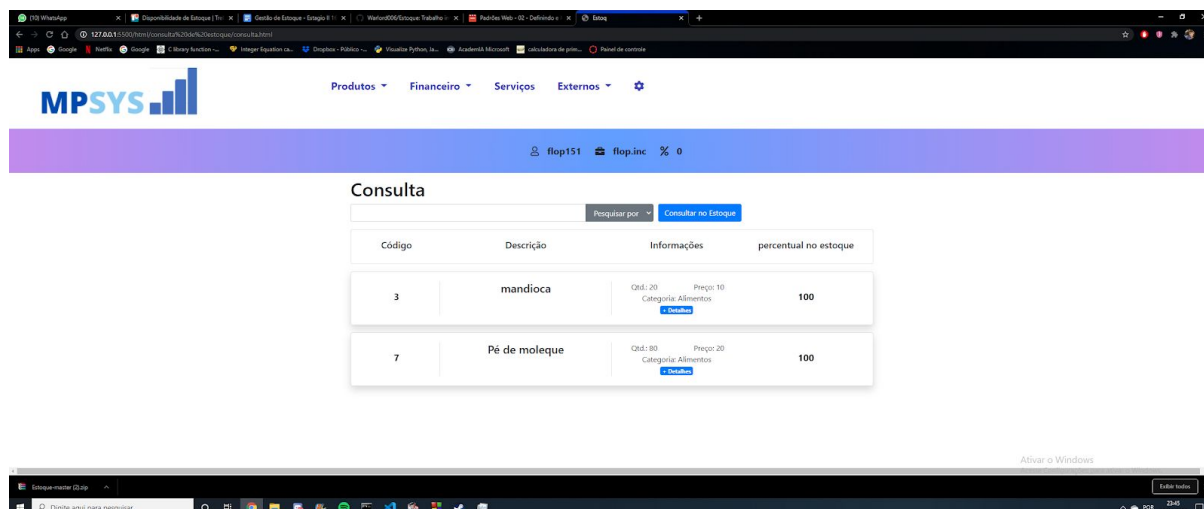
(10) WhatsApp | Disponibilidade de Estoque | Tr | Gestão de Estoque - Estagio II | Warlord006/Estoque: Trabalho | Padrões Web - 02 - Definindo | Estoq

127.0.0.1:5500/html/consulta%20de%20estoque/consulta.html

Apps Google Netflix Google C library function -... Integer Equation ca... Dropbox - Público -... Visualize Python, Ja... AcademIA Microsoft calculadora de prim... Painel de controle

MPSYS

Produtos Financeiro Serviços Externos

flop151 flop.inc % 0

Consulta

Pesquisar por Consultar no Estoque

| Código | Descrição | Informações | percentual no estoque |
|---|---|---|---|
| 3 | mandioca | Qtd.: 20 Preço: 10 Categoria: Alimentos + Detalhes | 100 |
| 7 | Pé de moleque | Qtd.: 80 Preço: 20 Categoria: Alimentos + Detalhes | 100 |

Ativar o Windows

Estoque-master (2).zip

Exibir todos

Digite aqui para pesquisar

POR 23:45